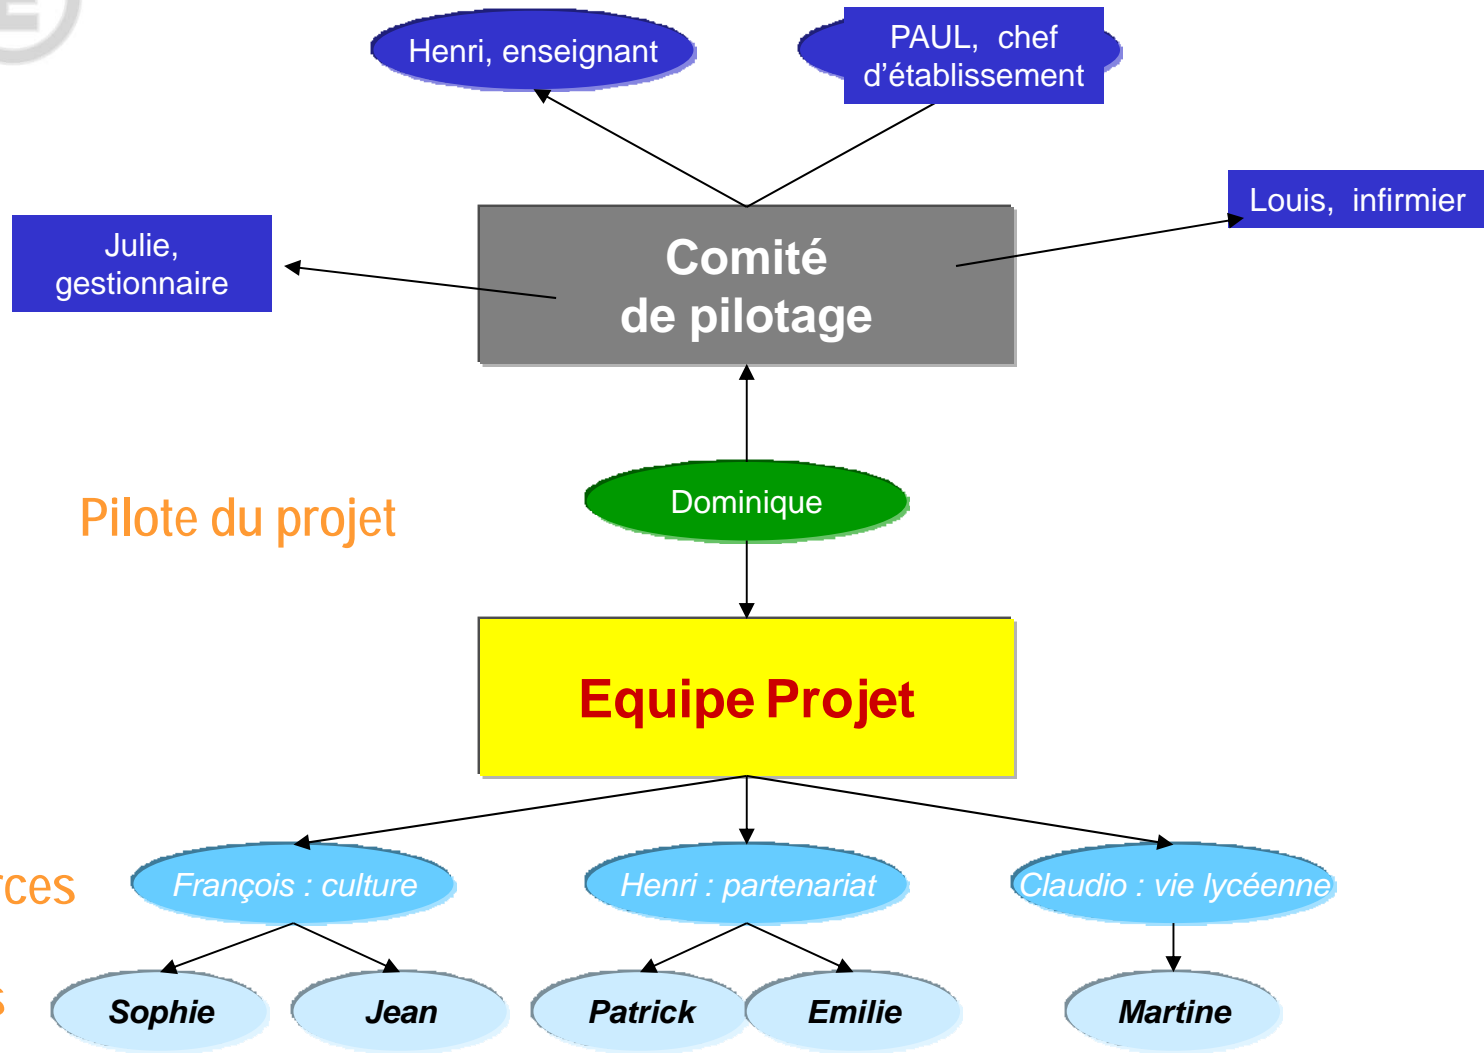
Henri, enseignant

PAUL, chef d'établissement

Louis, infirmier

Julie, gestionnaire

Comité de pilotage

Pilote du projet

Dominique

Equipe Projet

rces

François : culture

Henri : partenariat

Claudio : vie lycéenne

s

Sophie

Jean

Patrick

Emilie

Martine